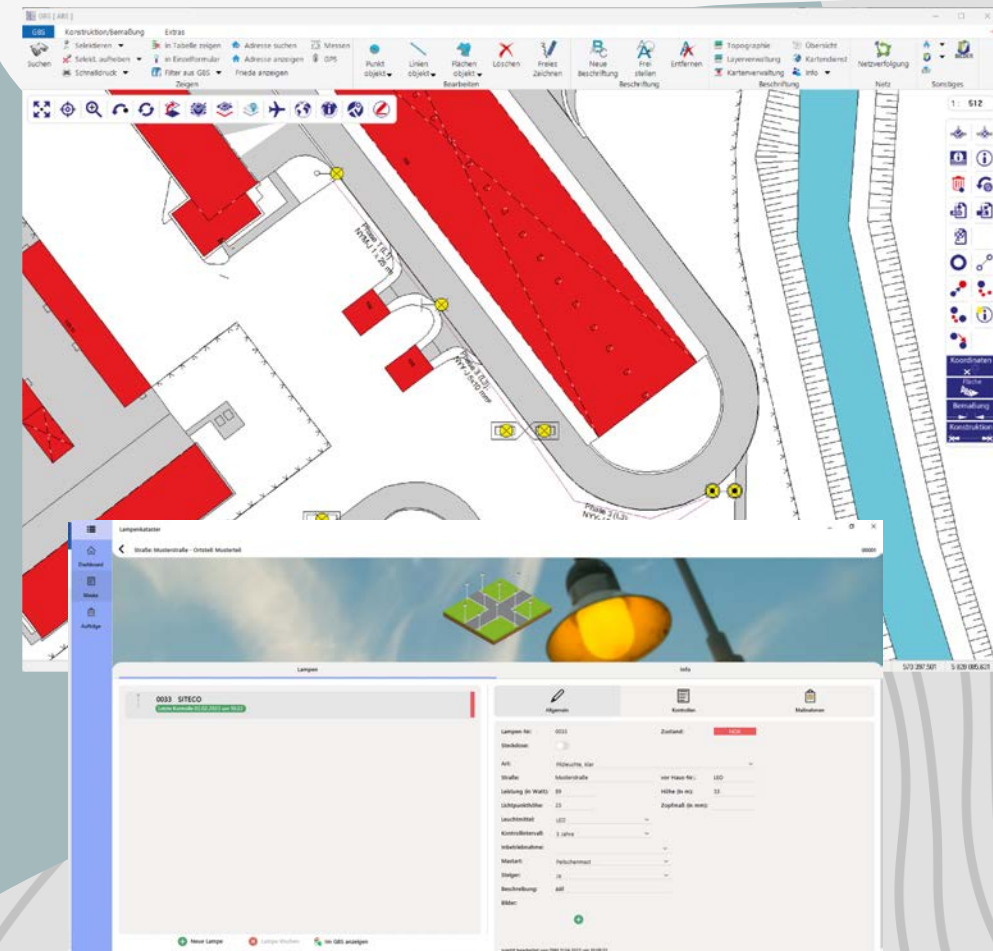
GBS | ABS |

GBS Konstruktion/Bemaßung Extras

Suchen Selektieren Selekt. aufheben Schnelldruck In Tabelle zeigen In Einzelformular Filter aus GBS Adresse suchen Adresse anzeigen Frieda anzeigen Messen GPS

Zeigen

Punkt objekt Linien objekt Flächen objekt Löschen Freies Zeichnen

Bearbeiten

Neue Beschriftung Frei stellen Entfernen

Beschriftung

Topographie Layerverwaltung Kartenverwaltung Übersicht Kartendienst Info

Beschriftung

Netzverfolgung

Netz

Sonstiges

1 : 512

Koordinaten

Fläche

Bemaßung

Konstruktion

Lampenkataster

Straße: Musterstraße - Ortsteil: Musterteil

Dashboard

Werke

Aufträge

Lampen

Info

0033 SITECO

Allgemein

Kontrollen

Maßnahmen

Lampen-Nr.: 0033

Zustand:

Stelefoser:

Art: Pilzleuchte, klar

Straße: Musterstraße

vor Haus-Nr.: LED

Leistung (in Watt): 89

Höhe (in m): 33

Lichtpunkthöhe: 23

Zopfmaß (in mm):

Leuchtmittel: LED

Kontrollintervall: 1 Jahre

Inbetriebnahme:

Mastart: Peitschenmast

Steiger: Ja

Beschreibung:

Bilder:

Neue Lampe

Lampe löschen

Im GBS anzeigen

570 397,501 5 928 085,671